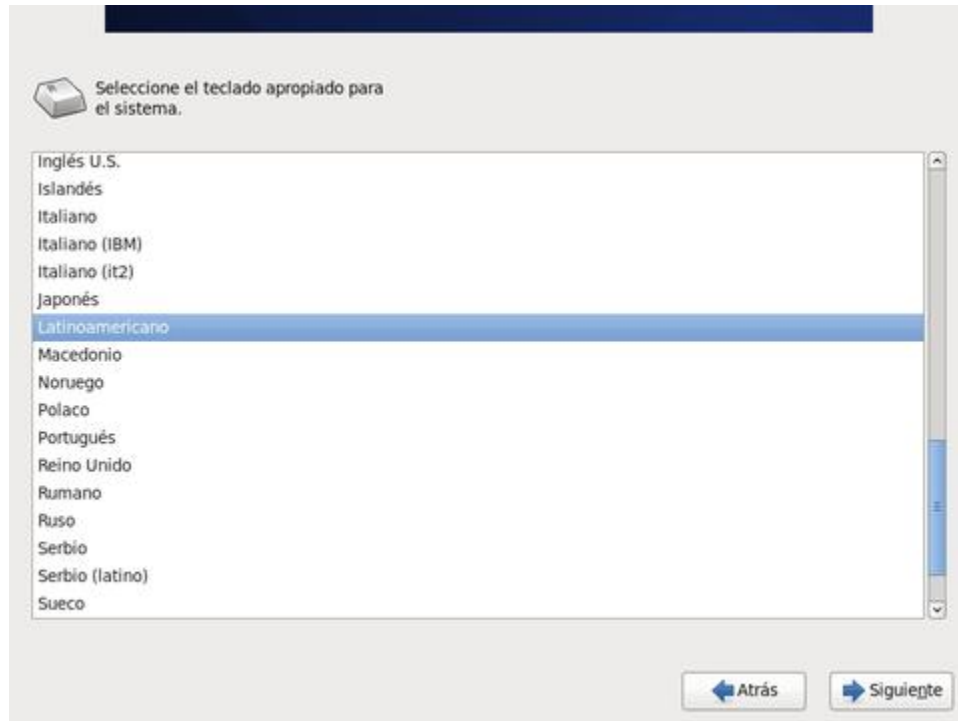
Seleccione el teclado apropiado para el sistema.

Inglés U.S.
Islandés
Italiano
Italiano (IBM)
Italiano (it2)
Japonés
Latinoamericano
Macedonio
Noruego
Polaco
Portugués
Reino Unido
Rumano
Ruso
Serbio
Serbio (latino)
Sueco

Atrás
Siguiente